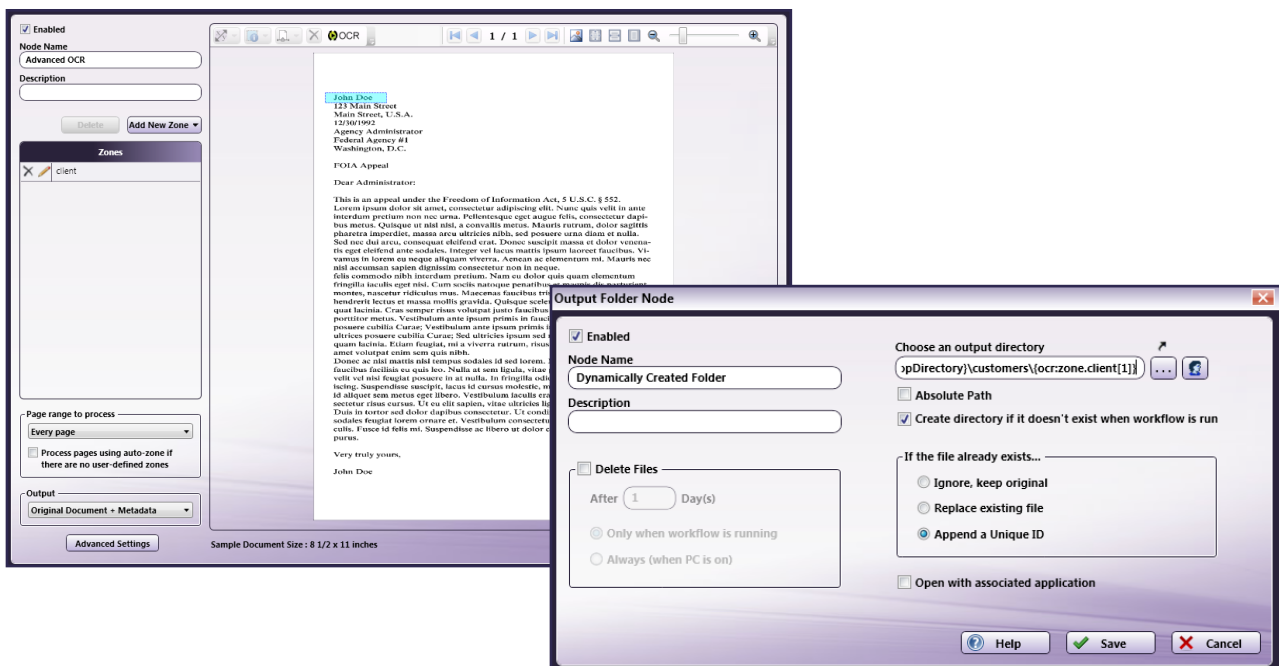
Enabled

Node Name

Advanced OCR

Description

Delete

Add New Zone

Zones

client

Page range to process

Every page

Process pages using auto-zone if there are no user-defined zones

Output

Original Document + Metadata

Advanced Settings

OCR

1 / 1

John Doe
123 Main Street
Main Street, U.S.A.
12/30/1992
Agency Administrator
Federal Agency #1
Washington, D.C.

FOIA Appeal

Dear Administrator:

This is an appeal under the Freedom of Information Act, 5 U.S.C. § 552. Lorem ipsum dolor sit amet, consectetur adipiscing elit. Nunc quis velit in ante interdum pretium non nec urna. Pellentesque eget augue felis, consectetur dapibus metus. Quisque ut nisi nisi, a convallis metus. Mauris rutrum, dolor sagittis pharetra imperdiet, massa arcu ultricies nibh, sed posuere urna diam et nulla. Sed nec dui arcu, consequat eleifend erat. Donec suscipit massa et dolor venenatis eget eleifend ante sodales. Integer vel lacus mattis ipsum laoreet faucibus. Vivamus in lorem eu neque aliquam viverra. Aenean ac elementum mi. Mauris nec nisl accumsan sapien dignissim consectetur non in neque. felis commodo nibh interdum pretium. Nam eu dolor quis quam elementum fringilla iaculis eget nisi. Cum sociis natoque penatibus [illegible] montes, nascetur ridiculus mus. Maecenas faucibus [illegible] hendrerit lectus et massa mollis gravida. Quisque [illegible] quat lacinia. Cras semper risus volutpat justo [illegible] porttitor metus. Vestibulum ante ipsum primis in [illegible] posuere cubilia Curae; Vestibulum ante ipsum primis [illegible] ultrices posuere cubilia Curae; Sed ultricies ipsum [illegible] quam lacinia. Etiam feugiat, mi a viverra rutrum, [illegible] amet volutpat enim sem quis nibh. Donec ac nisi mattis nisi tempus sodales id sed lorem. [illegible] faucibus facilisis eu quis leo. Nulla at sem ligula, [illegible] velit vel nisi feugiat posuere in at nulla. In fringilla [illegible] iscing. Suspendisse suscipit, lacus id cursus molestie, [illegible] id aliquet sem metus eget libero. Vestibulum iaculis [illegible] sectetur risus cursus. Ut eu elit sapien, vitae ultricies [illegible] Duis in tortor sed dolor dapibus consectetur. Ut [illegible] sodales feugiat lorem ornare et. Vestibulum consectetur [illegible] culis. Fusce id felis mi. Suspendisse ac libero ut dolor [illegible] purus.

Very truly yours,

John Doe

Sample Document Size : 8 1/2 x 11 inches

Output Folder Node

Enabled

Node Name

Dynamically Created Folder

Description

Delete Files

After 1 Day(s)

Only when workflow is running

Always (when PC is on)

Choose an output directory

›pDirectory}\customers\{ocr:zone.client[1]}

...

Absolute Path

Create directory if it doesn't exist when workflow is run

If the file already exists...

Ignore, keep original

Replace existing file

Append a Unique ID

Open with associated application

Help

Save

Cancel